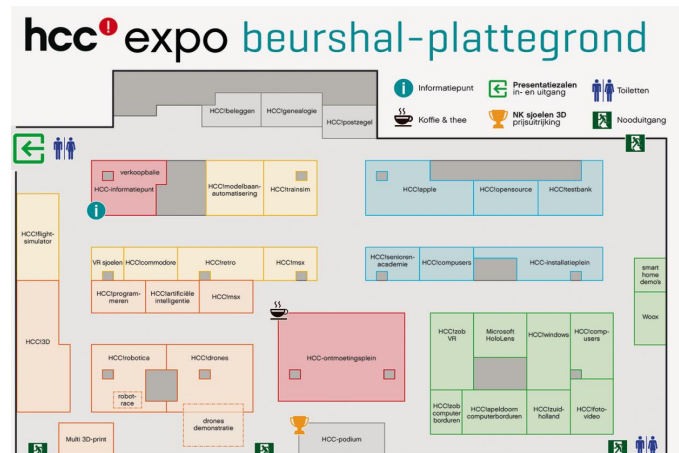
hcc! expo beurshal-plattegrond

Informatiepunt
Presentatiezalen in- en uitgang
Toiletten
Koffie & thee
NK sjoelen 3D prijsuitreiking
Nooduitgang

HCC!beleggen
HCC!genealogie
HCC!postzegel

verkoopbalie
HCC-informatiepunt
HCC!modelbaanautomatisering
HCC!trainsim

HCC!apple
HCC!opensource
HCC!testbank

HCC!flightsimulator

VR sjoelen
HCC!commodore
HCC!retro
HCC!msx

HCC!senioren-academie
HCC!compusers
HCC-installatieplein

smart home demo's

HCC!programmeren
HCC!artificiële intelligentie
HCC!msx

Woox

HCC!3D

HCC-ontmoetingsplein

HCC!zob VR
Microsoft HoloLens
HCC!windows
HCC!compusers

HCC!robotica
HCC!drones

robotrace

drones demonstratie

HCC!zob computerborduren
HCC!apeldoorn computerborduren
HCC!zuid-holland
HCC!foto-video

Multi 3D-print

HCC-podium